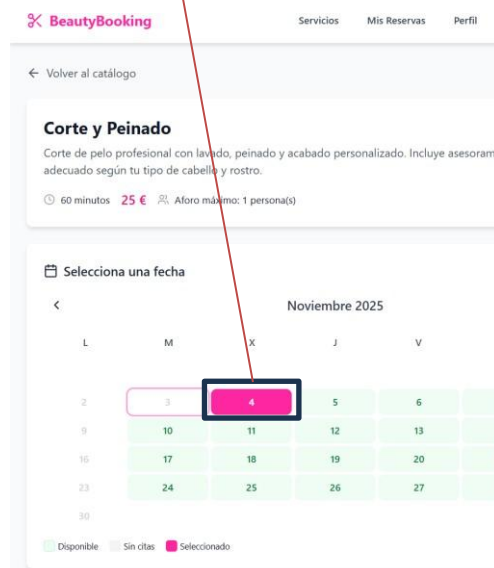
BeautyBooking

Servicios Mis Reservas Perfil

← Volver al catálogo

Corte y Peinado

Corte de pelo profesional con lavado, peinado y acabado personalizado. Incluye asesoram adecuado según tu tipo de cabello y rostro.

60 minutos 25 € Aforo máximo: 1 persona(s)

Selecciona una fecha

<

Noviembre 2025

| L | M | X | J | V |
|---|---|---|---|---|
| 2 | 3 | 4 | 5 | 6 |
| 9 | 10 | 11 | 12 | 13 |
| 16 | 17 | 18 | 19 | 20 |
| 23 | 24 | 25 | 26 | 27 |
| 30 | | | | |

Disponible Sin citas Seleccionado